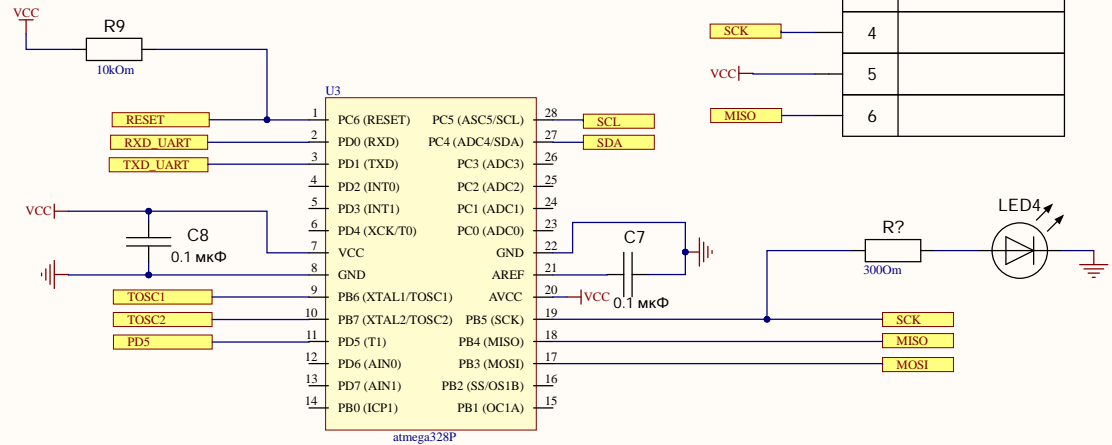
VCC

R9

10kOm

U3

RESET

RXD_UART

TXD_UART

VCC

C8

0.1 мкФ

TOSC1

TOSC2

PD5

| 1 | PC6 (RESET) | PC5 (ASC5/SCL) | 28 |
|---|---|---|---|
| 2 | PD0 (RXD) | PC4 (ADC4/SDA) | 27 |
| 3 | PD1 (TXD) | PC3 (ADC3) | 26 |
| 4 | PD2 (INT0) | PC2 (ADC2) | 25 |
| 5 | PD3 (INT1) | PC1 (ADC1) | 24 |
| 6 | PD4 (XCK/T0) | PC0 (ADC0) | 23 |
| 7 | VCC | GND | 22 |
| 8 | GND | AREF | 21 |
| 9 | PB6 (XTAL1/TOSC1) | AVCC | 20 |
| 10 | PB7 (XTAL2/TOSC2) | PB5 (SCK) | 19 |
| 11 | PD5 (T1) | PB4 (MISO) | 18 |
| 12 | PD6 (AIN0) | PB3 (MOSI) | 17 |
| 13 | PD7 (AIN1) | PB2 (SS/OS1B) | 16 |
| 14 | PB0 (ICP1) | PB1 (OC1A) | 15 |

atmega328P

SCL

SDA

C7

VCC

0.1 мкФ

SCK

4

VCC

5

MISO

6

R?

300Om

LED4

SCK

MISO

MOSI